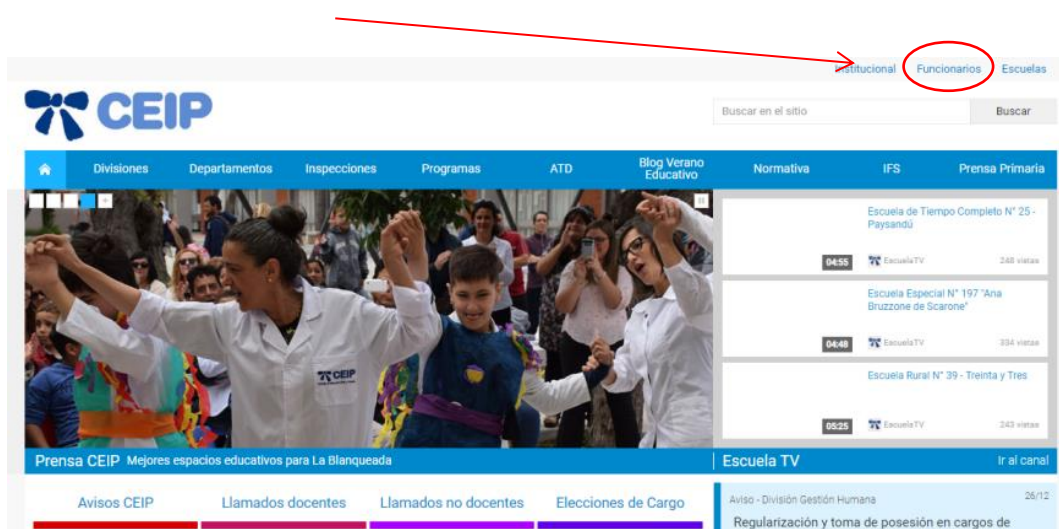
Institucional Funcionarios Escuelas

CEIP

Buscar en el sitio Buscar

Divisiones Departamentos Inspecciones Programas ATD Blog Verano Educativo Normativa IFS Prensa Primaria

CEIP

Escuela de Tiempo Completo N° 25 - Paysandú

04:55 EscuelaTV 248 vistas

Escuela Especial N° 197 "Ana Bruzzone de Scarone"

04:48 EscuelaTV 334 vistas

Escuela Rural N° 39 - Treinta y Tres

05:25 EscuelaTV 243 vistas

Prensa CEIP Mejores espacios educativos para La Blanqueada

Escuela TV Ir al canal

Avisos CEIP Llamados docentes Llamados no docentes Elecciones de Cargo

Aviso - División Gestión Humana 26/12

Regularización y toma de posesión en cargos de